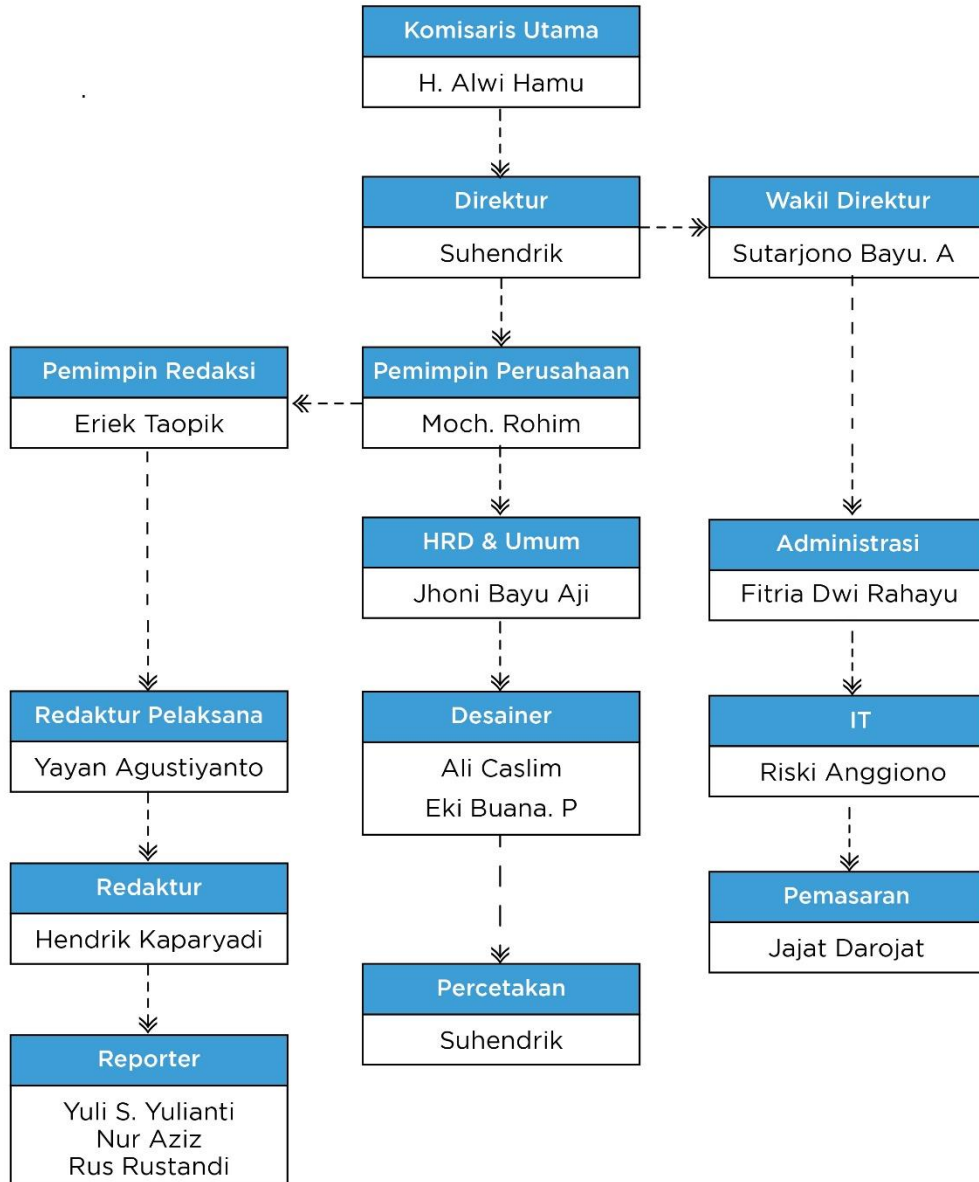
Komisaris Utama
H. Alwi Hamu

Direktur
Suhendrik

Wakil Direktur
Sutarjono Bayu. A

Pemimpin Redaksi
Eriek Taopik

Pemimpin Perusahaan
Moch. Rohim

HRD & Umum
Jhoni Bayu Aji

Administrasi
Fitria Dwi Rahayu

Redaktur Pelaksana
Yayan Agustiyanto

Desainer
Ali Caslim
Eki Buana. P

IT
Riski Anggiono

Redaktur
Hendrik Kaparyadi

Pemasaran
Jajat Darojat

Percetakan
Suhendrik

Reporter
Yuli S. Yulianti
Nur Aziz
Rus Rustandi